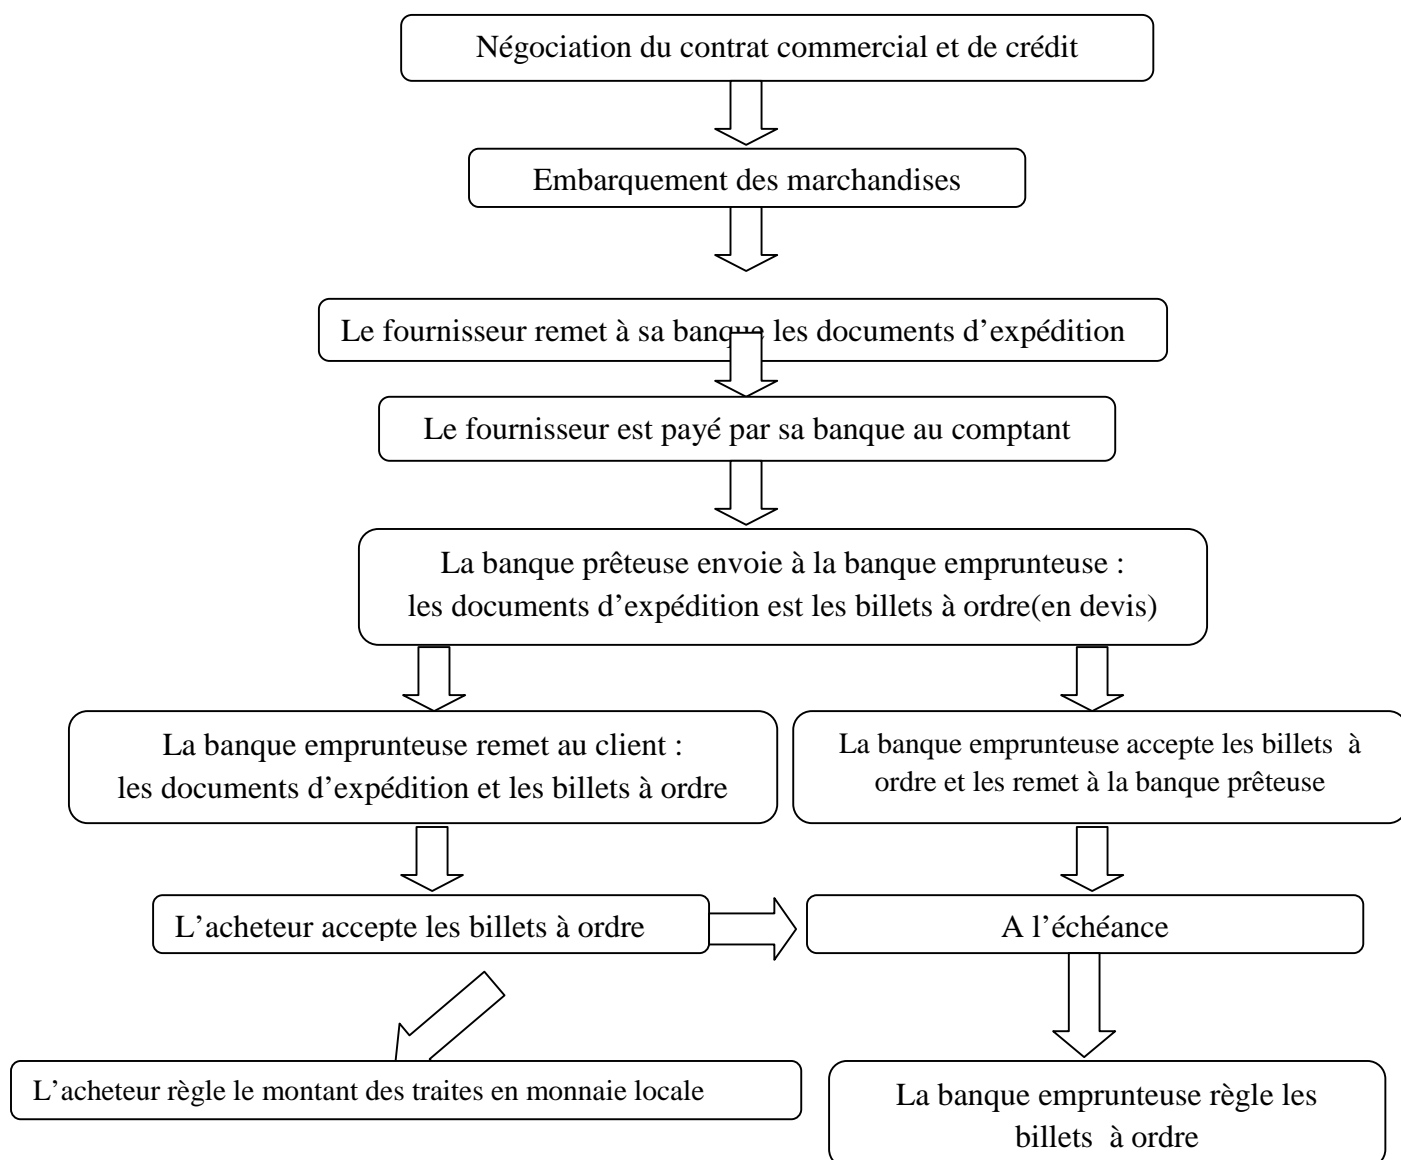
Négociation du contrat commercial et de crédit

Embarquement des marchandises

Le fournisseur remet à sa banque les documents d'expédition

Le fournisseur est payé par sa banque au comptant

La banque prêteuse envoie à la banque emprunteuse : les documents d'expédition est les billets à ordre(en devis)

La banque emprunteuse remet au client : les documents d'expédition et les billets à ordre

La banque emprunteuse accepte les billets à ordre et les remet à la banque prêteuse

L'acheteur accepte les billets à ordre

A l'échéance

L'acheteur règle le montant des traites en monnaie locale

La banque emprunteuse règle les billets à ordre